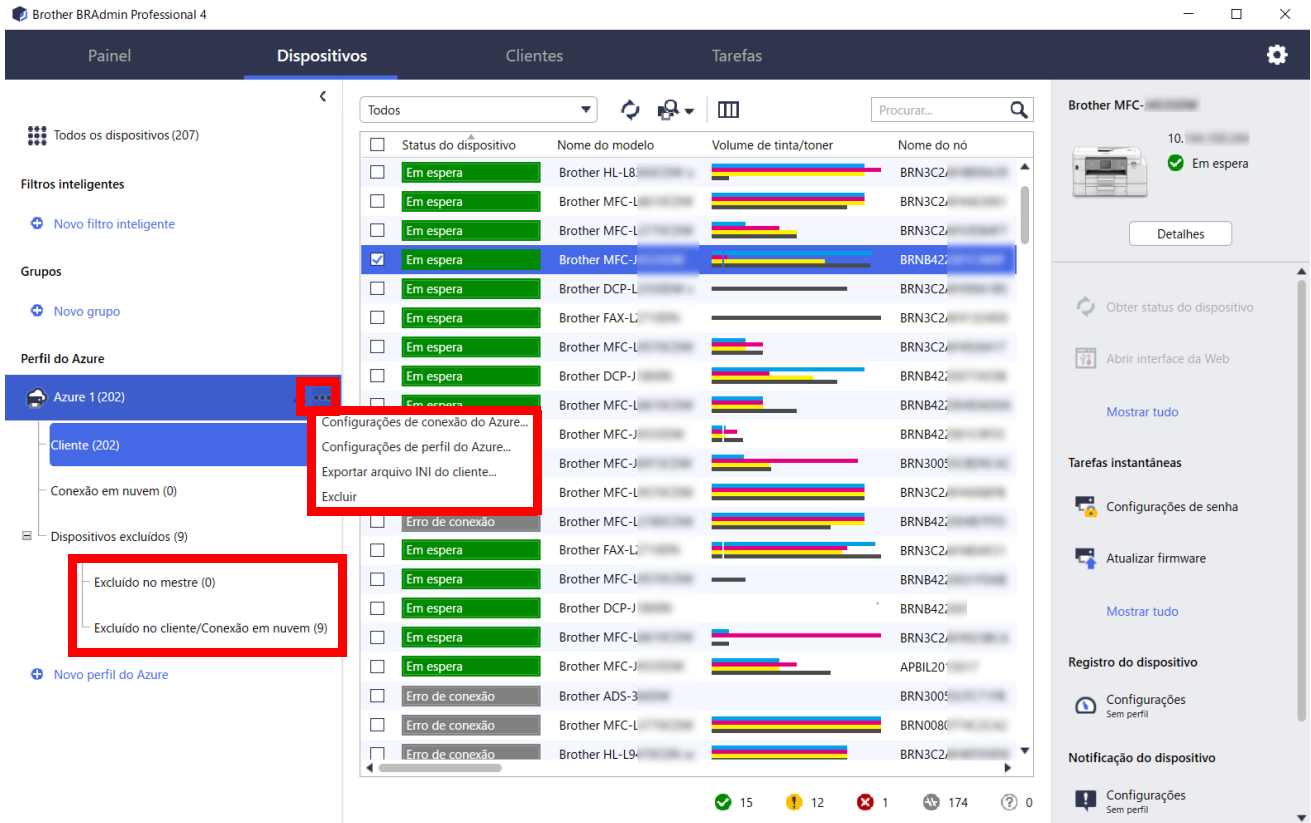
Brother BRAdmin Professional 4

Painel Dispositivos Clientes Tarefas

Todos os dispositivos (207)

Filtros inteligentes

Novo filtro inteligente

Grupos

Novo grupo

Perfil do Azure

Azure 1 (202)

Cliente (202)

Conexão em nuvem (0)

Dispositivos excluídos (9)

Excluído no mestre (0)

Excluído no cliente/Conexão em nuvem (9)

Novo perfil do Azure

Configurações de conexão do Azure...
Configurações de perfil do Azure...
Exportar arquivo INI do cliente...
Excluir

Todos

Procurar...

| | Status do dispositivo | Nome do modelo | Volume de tinta/toner | Nome do nó |
|---|---|---|---|---|
| ☐ | Em espera | Brother HL-L8 | | BRN3C2A |
| ☐ | Em espera | Brother MFC-L | | BRN3C2A |
| ☐ | Em espera | Brother MFC-L | | BRN3C2A |
| ☑ | Em espera | Brother MFC-J | | BRNB422 |
| ☐ | Em espera | Brother DCP-L | | BRN3C2A |
| ☐ | Em espera | Brother FAX-L2 | | BRN3C2A |
| ☐ | Em espera | Brother MFC-L | | BRN3C2A |
| ☐ | Em espera | Brother DCP-J | | BRNB422 |
| ☐ | Em espera | Brother MFC-L | | BRNB422 |
| ☐ | | Brother MFC-J | | BRNB422 |
| ☐ | | Brother MFC-J | | BRN3005 |
| ☐ | | Brother MFC-L | | BRN3C2A |
| ☐ | Erro de conexão | Brother MFC-L | | BRNB422 |
| ☐ | Em espera | Brother FAX-L2 | | BRN3C2A |
| ☐ | Em espera | Brother MFC-L | | BRNB422 |
| ☐ | Em espera | Brother DCP-J | | BRNB422 |
| ☐ | Em espera | Brother MFC-L | | BRN3C2A |
| ☐ | Em espera | Brother MFC-J | | APBIL201 |
| ☐ | Erro de conexão | Brother ADS-3 | | BRN3005 |
| ☐ | Erro de conexão | Brother MFC-L | | BRN0080 |
| ☐ | Erro de conexão | Brother HL-L9 | | BRN3C2A |

15 12 1 174 0

Brother MFC-

10.

Em espera

Detalhes

Obter status do dispositivo

Abrir interface da Web

Mostrar tudo

Tarefas instantâneas

Configurações de senha

Atualizar firmware

Mostrar tudo

Registro do dispositivo

Configurações
Sem perfil

Notificação do dispositivo

Configurações
Sem perfil